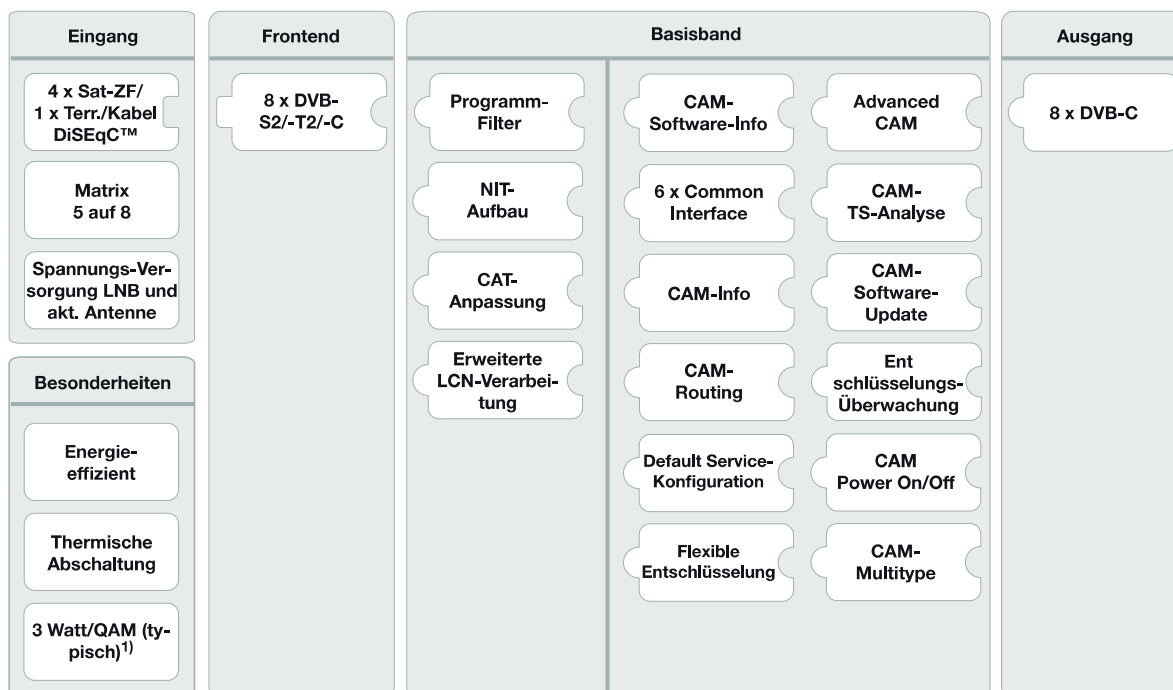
Eingang

4 x Sat-ZF/ 1 x Terr./Kabel DiSEqC™

Matrix 5 auf 8

Spannungs-Versorgung LNB und akt. Antenne

Besonderheiten

Energieeffizient

Thermische Abschaltung

3 Watt/QAM (typisch)$^{1)}$

Frontend

8 x DVB-S2/-T2/-C

Basisband

Programm-Filter

NIT-Aufbau

CAT-Anpassung

Erweiterte LCN-Verarbeitung

CAM-Software-Info

6 x Common Interface

CAM-Info

CAM-Routing

Default Service-Konfiguration

Flexible Entschlüsselung

Advanced CAM

CAM-TS-Analyse

CAM-Software-Update

Ent schlüsselungs-Überwachung

CAM Power On/Off

CAM-Multitype

Ausgang

8 x DVB-C